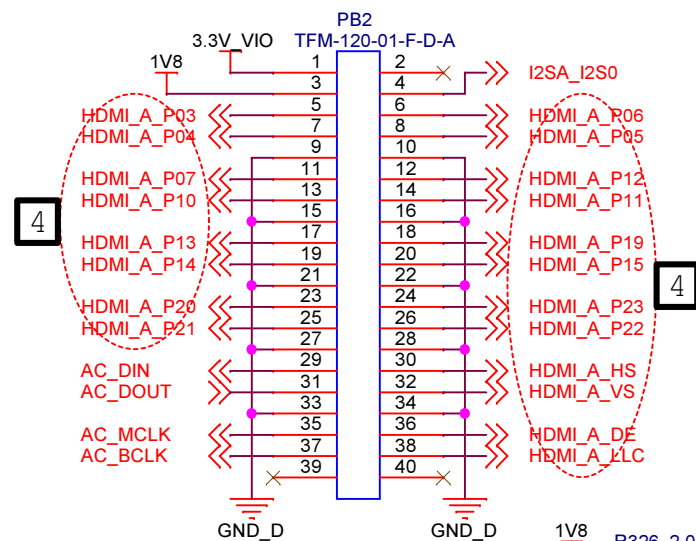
PB2
TFM-120-01-F-D-A
3.3V_VIO
1V8
1 2
3 4
I2SA_I2S0
HDMI_A_P03 5 6 HDMI_A_P06
HDMI_A_P04 7 8 HDMI_A_P05
9 10
HDMI_A_P07 11 12 HDMI_A_P12
HDMI_A_P10 13 14 HDMI_A_P11
4
15 16
17 18
HDMI_A_P13 19 20 HDMI_A_P19
HDMI_A_P14 21 22 HDMI_A_P15
4
23 24
HDMI_A_P20 25 26 HDMI_A_P23
HDMI_A_P21 27 28 HDMI_A_P22
AC_DIN 29 30 HDMI_A_HS
AC_DOUT 31 32 HDMI_A_VS
33 34
AC_MCLK 35 36 HDMI_A_DE
AC_BCLK 37 38 HDMI_A_LLC
39 40
GND_D
GND_D
1V8
R326 2.0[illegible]